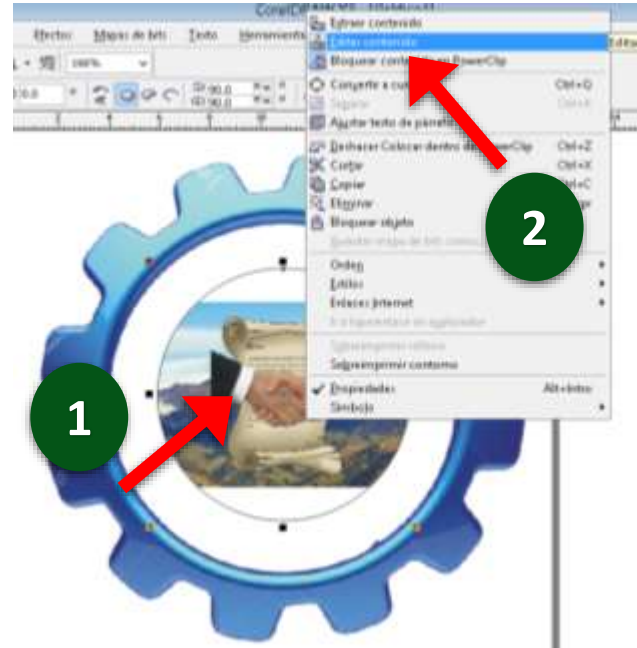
Efectos Mapas de bits Texto Herramienta

100%

90,0
90,0

Extraer contenido
Editar contenido
Bloquear contenido en PowerClip
Convertir a curvas Ctrl+Q
Separar
Ajustar texto de párrafo
Deshacer Colocar dentro de PowerClip Ctrl+Z
Cortar Ctrl+X
Copiar Ctrl+C
Eliminar
Bloquear objeto
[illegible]
Orden
Estilos
Enlaces Internet
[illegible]
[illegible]
Sobreimprimir contorno
Propiedades Alt+Intro
Símbolo

1

2